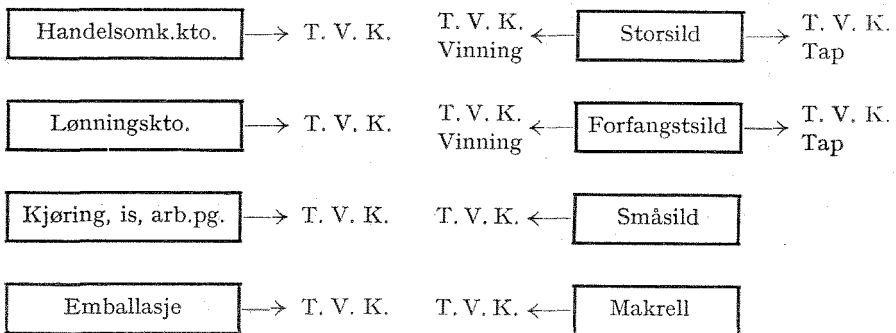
Handelsomk.kto. → T. V. K.

T. V. K. Vinning ← Storsild → T. V. K. Tap

Lønningskto. → T. V. K.

T. V. K. Vinning ← Forfangstsild → T. V. K. Tap

Kjøring, is, arb.pg. → T. V. K.

T. V. K. ← Småsild

Emballasje → T. V. K.

T. V. K. ← Makrell